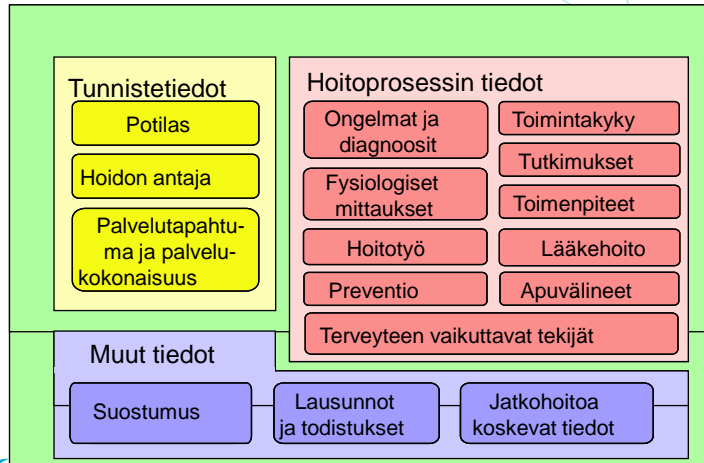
Tunnistetiedot

Potilas

Hoidon antaja

Palvelutapahtuma ja palvelukokonaisuus

Hoitoprosessin tiedot

Ongelmat ja diagnoosit

Toimintakyky

Tutkimukset

Fysiologiset mittaukset

Toimenpiteet

Hoitotyö

Lääkehoito

Preventio

Apuvälineet

Terveyteen vaikuttavat tekijät

Muut tiedot

Suostumus

Lausunnot ja todistukset

Jatkohoitoa koskevat tiedot